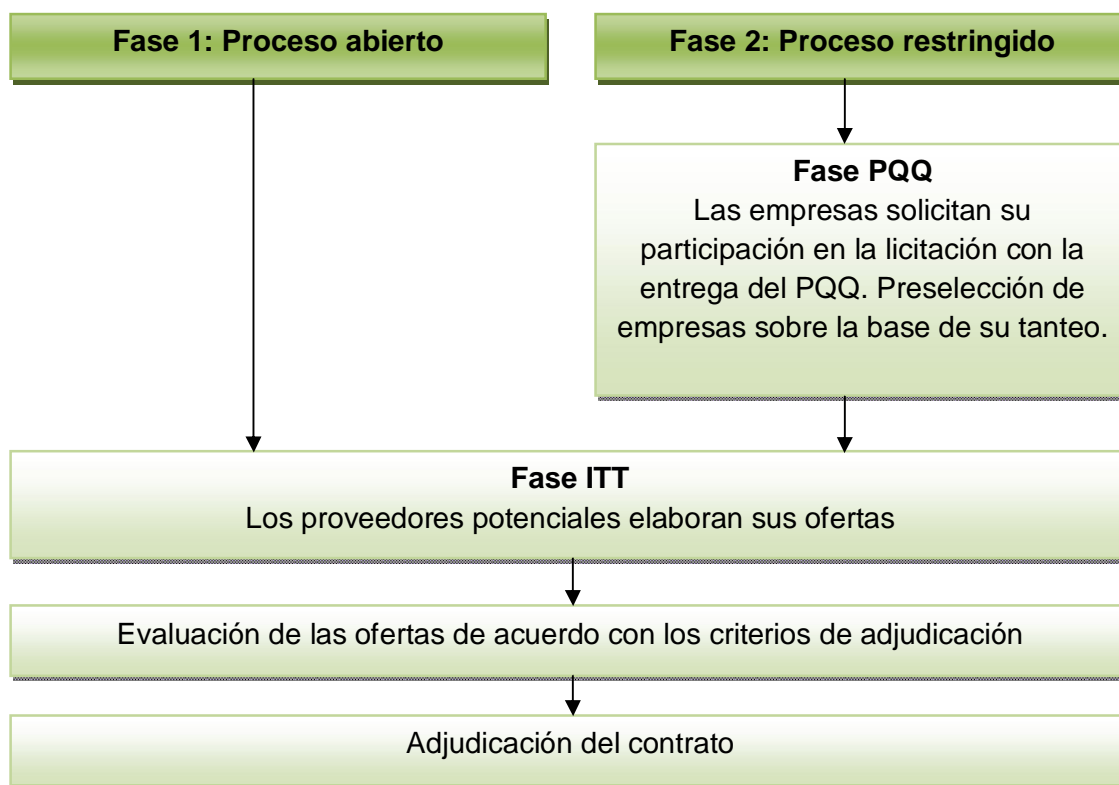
Fase 1: Proceso abierto

Fase 2: Proceso restringido

Fase PQQ
Las empresas solicitan su participación en la licitación con la entrega del PQQ. Preselección de empresas sobre la base de su tanteo.

Fase ITT
Los proveedores potenciales elaboran sus ofertas

Evaluación de las ofertas de acuerdo con los criterios de adjudicación

Adjudicación del contrato